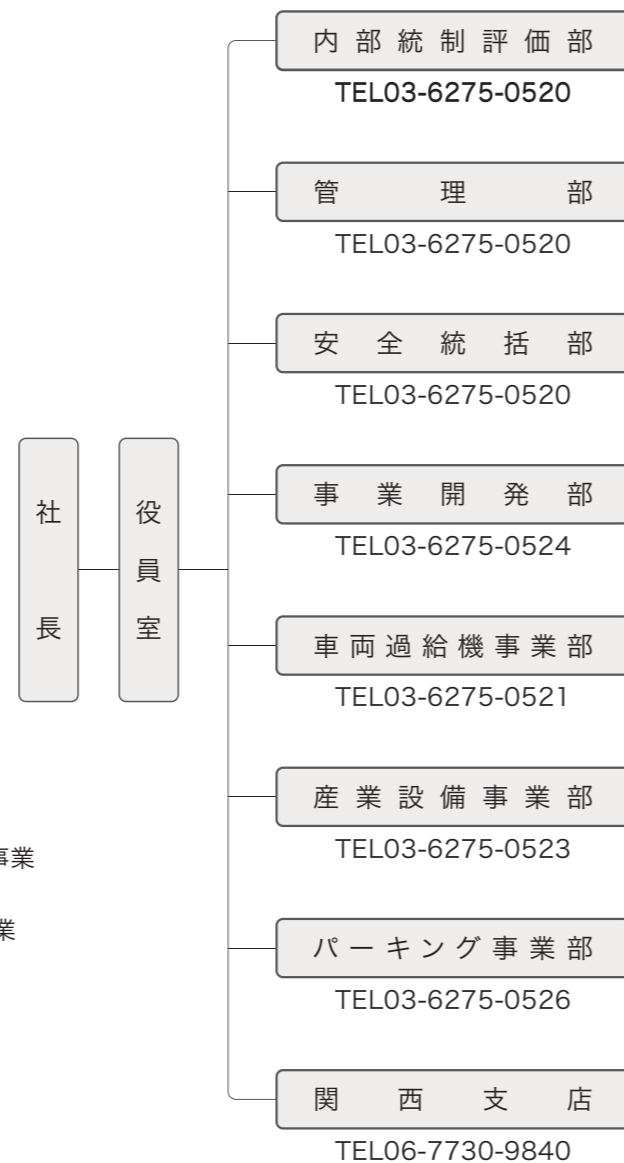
社長

役員室

内部統制評価部
TEL03-6275-0520

管理部
TEL03-6275-0520

安全統括部
TEL03-6275-0520

事業開発部
TEL03-6275-0524

車両過給機事業部
TEL03-6275-0521

産業設備事業部
TEL03-6275-0523

パーキング事業部
TEL03-6275-0526

関西支店
TEL06-7730-9840

事業

業